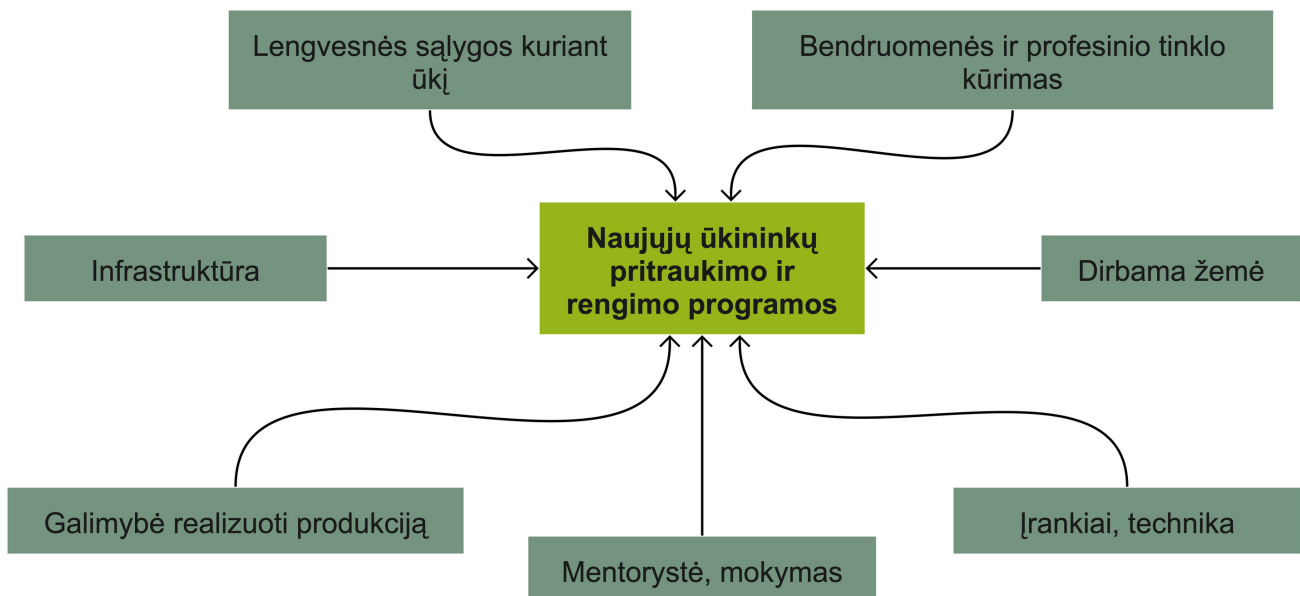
Lengvesnės sąlygos kuriant ūkį

Bendruomenės ir profesinio tinklo kūrimas

Infrastruktūra

Naujųjų ūkininkų pritraukimo ir rengimo programos

Dirbama žemė

Galimybė realizuoti produkciją

Mentorystė, mokymas

Įrankiai, technika